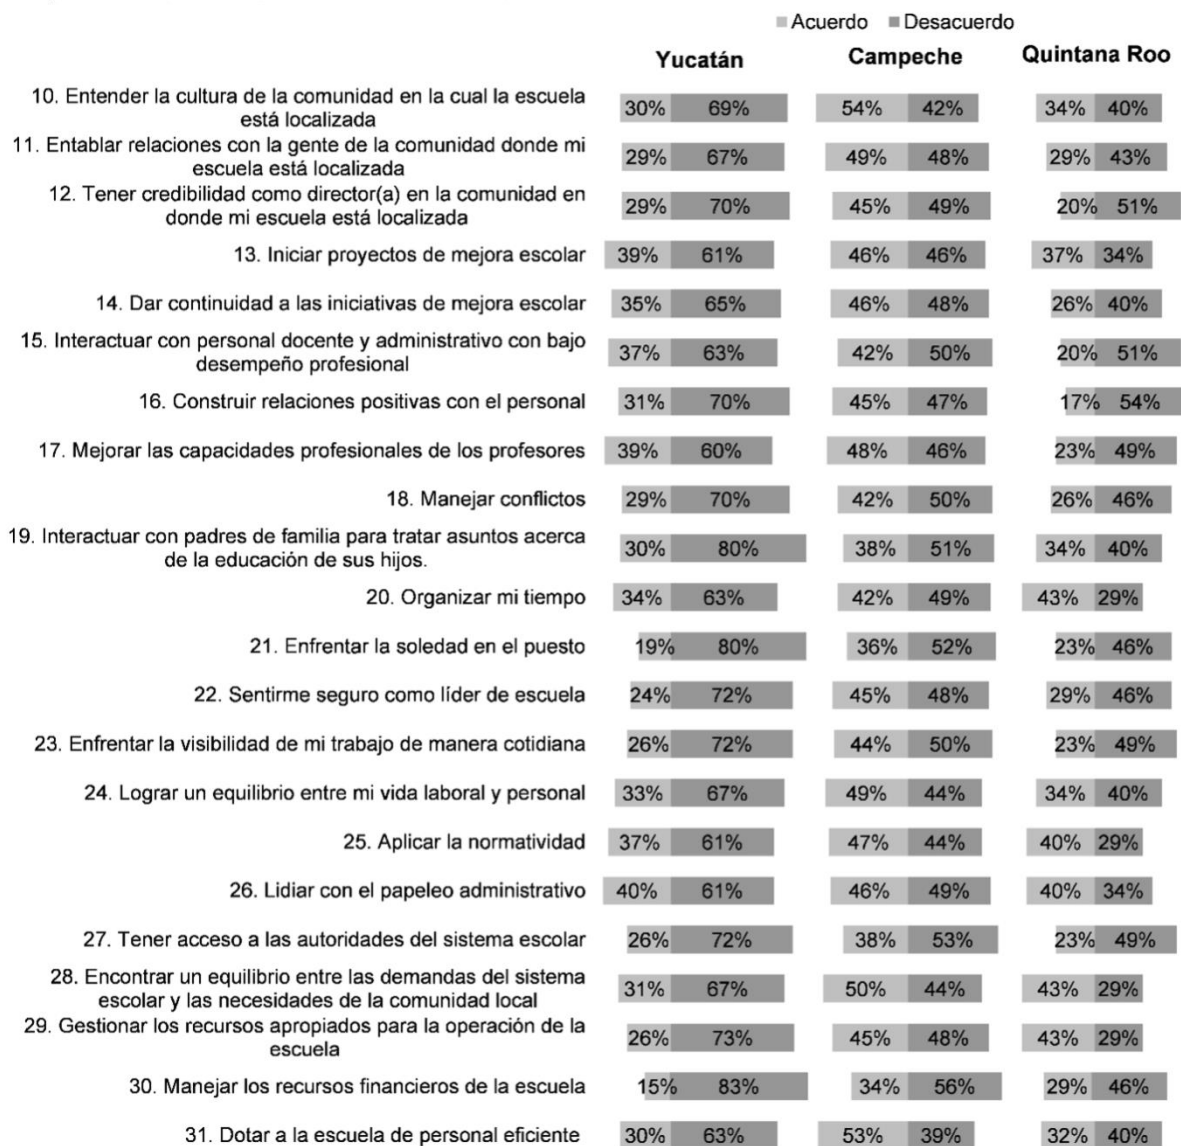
Acuerdo Desacuerdo

| | Yucatán | | Campeche | | Quintana Roo | |
|---|---|---|---|---|---|---|
| 10. Entender la cultura de la comunidad en la cual la escuela está localizada | 30% | 69% | 54% | 42% | 34% | 40% |
| 11. Entablar relaciones con la gente de la comunidad donde mi escuela está localizada | 29% | 67% | 49% | 48% | 29% | 43% |
| 12. Tener credibilidad como director(a) en la comunidad en donde mi escuela está localizada | 29% | 70% | 45% | 49% | 20% | 51% |
| 13. Iniciar proyectos de mejora escolar | 39% | 61% | 46% | 46% | 37% | 34% |
| 14. Dar continuidad a las iniciativas de mejora escolar | 35% | 65% | 46% | 48% | 26% | 40% |
| 15. Interactuar con personal docente y administrativo con bajo desempeño profesional | 37% | 63% | 42% | 50% | 20% | 51% |
| 16. Construir relaciones positivas con el personal | 31% | 70% | 45% | 47% | 17% | 54% |
| 17. Mejorar las capacidades profesionales de los profesores | 39% | 60% | 48% | 46% | 23% | 49% |
| 18. Manejar conflictos | 29% | 70% | 42% | 50% | 26% | 46% |
| 19. Interactuar con padres de familia para tratar asuntos acerca de la educación de sus hijos. | 30% | 80% | 38% | 51% | 34% | 40% |
| 20. Organizar mi tiempo | 34% | 63% | 42% | 49% | 43% | 29% |
| 21. Enfrentar la soledad en el puesto | 19% | 80% | 36% | 52% | 23% | 46% |
| 22. Sentirme seguro como líder de escuela | 24% | 72% | 45% | 48% | 29% | 46% |
| 23. Enfrentar la visibilidad de mi trabajo de manera cotidiana | 26% | 72% | 44% | 50% | 23% | 49% |
| 24. Lograr un equilibrio entre mi vida laboral y personal | 33% | 67% | 49% | 44% | 34% | 40% |
| 25. Aplicar la normatividad | 37% | 61% | 47% | 44% | 40% | 29% |
| 26. Lidiar con el papeleo administrativo | 40% | 61% | 46% | 49% | 40% | 34% |
| 27. Tener acceso a las autoridades del sistema escolar | 26% | 72% | 38% | 53% | 23% | 49% |
| 28. Encontrar un equilibrio entre las demandas del sistema escolar y las necesidades de la comunidad local | 31% | 67% | 50% | 44% | 43% | 29% |
| 29. Gestionar los recursos apropiados para la operación de la escuela | 26% | 73% | 45% | 48% | 43% | 29% |
| 30. Manejar los recursos financieros de la escuela | 15% | 83% | 34% | 56% | 29% | 46% |
| 31. Dotar a la escuela de personal eficiente | 30% | 63% | 53% | 39% | 32% | 40% |